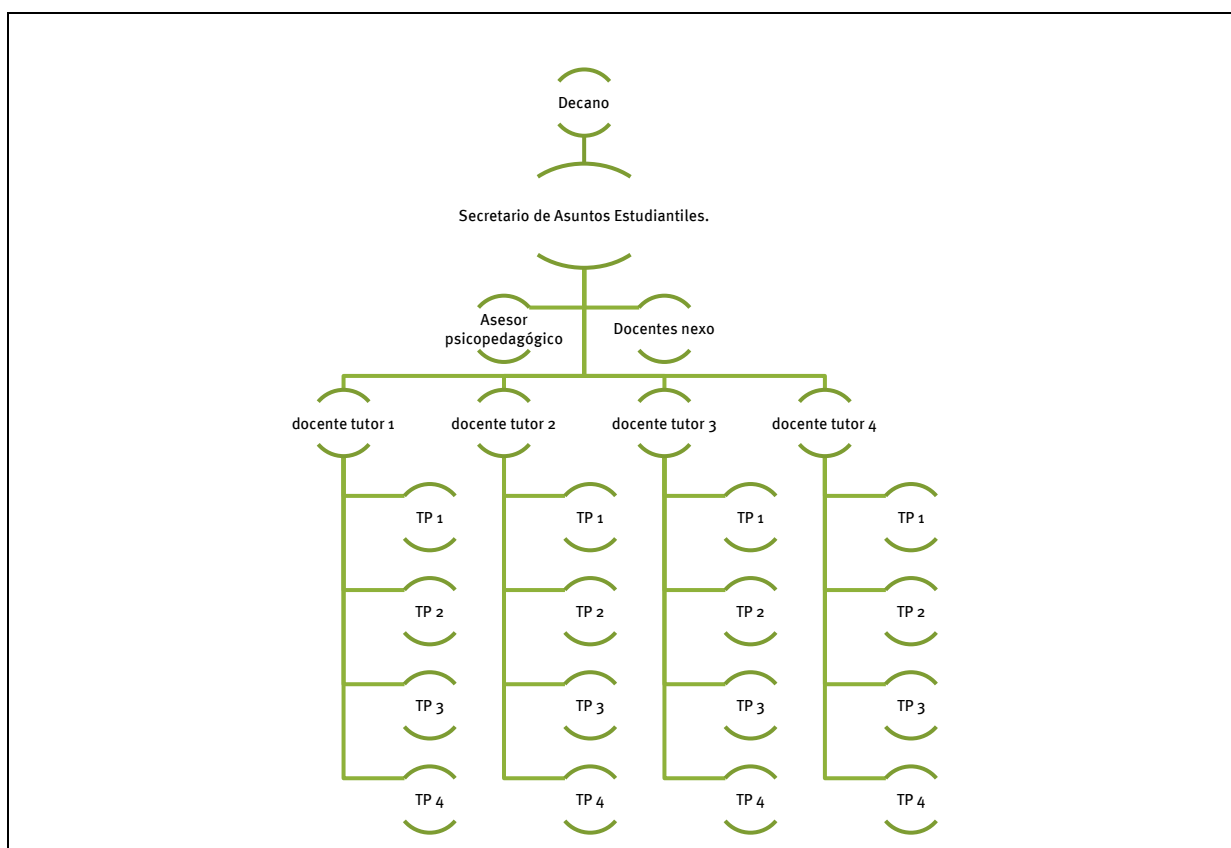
Decano

Secretario de Asuntos Estudiantiles.

Asesor psicopedagógico

Docentes nexo

docente tutor 1

TP 1

TP 2

TP 3

TP 4

docente tutor 2

TP 1

TP 2

TP 3

TP 4

docente tutor 3

TP 1

TP 2

TP 3

TP 4

docente tutor 4

TP 1

TP 2

TP 3

TP 4